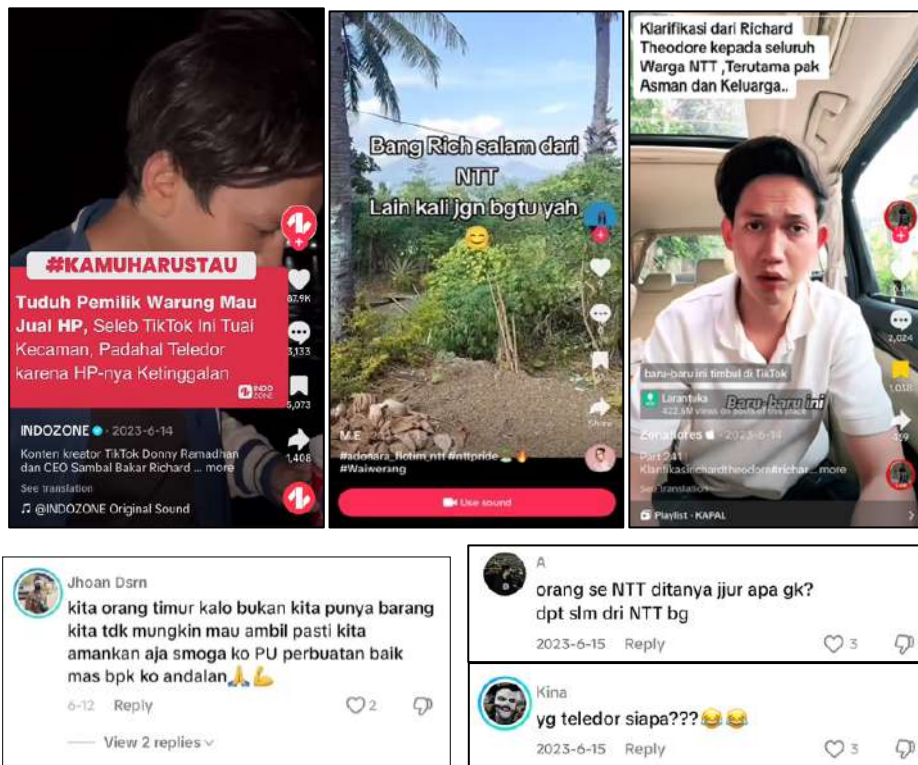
#KAMUHARUSTAU

Tuduh Pemilik Warung Mau Jual HP, Seleb TikTok Ini Tuai Kecaman, Padahal Teledor karena HP-nya Ketinggalan

INDOZONE

87.9K

3,133

5,073

1,408

INDOZONE · 2023-6-14

Konten kreator TikTok Donny Remadhan dan CEO Sambal Bakar Richard ... more

See translation

♫ @INDOZONE Original Sound

Bang Rich salam dari NTT

Lain kali jgn bgtu yah 😊

Share

M.E

#adonara_flotim_ntt #nttpride 🔥

#Waiwerang

Use sound

Klarifikasi dari Richard Theodore kepada seluruh Warga NTT ,Terutama pak Asman dan Keluarga..

2,024

1,018

359

baru-baru ini timbul di TikTok

Larantuka

422.6M views on posts of this place

Baru-baru ini

Zona flores · 2023-6-14

Part 241

Klarifikasirichardtheodore #trichar... more

See translation

Playlist · KAPAL

Jhoan Dsrn

kita orang timur kalo bukan kita punya barang kita tdk mungkin mau ambil pasti kita amankan aja smoga ko PU perbuatan baik mas bpk ko andalan🙏💪

6-12 Reply 2

View 2 replies

A

orang se NTT ditanya jjur apa gk?
dpt slm dri NTT bg

2023-6-15 Reply 3

Kina

yg teledor siapa???😂😂

2023-6-15 Reply 3